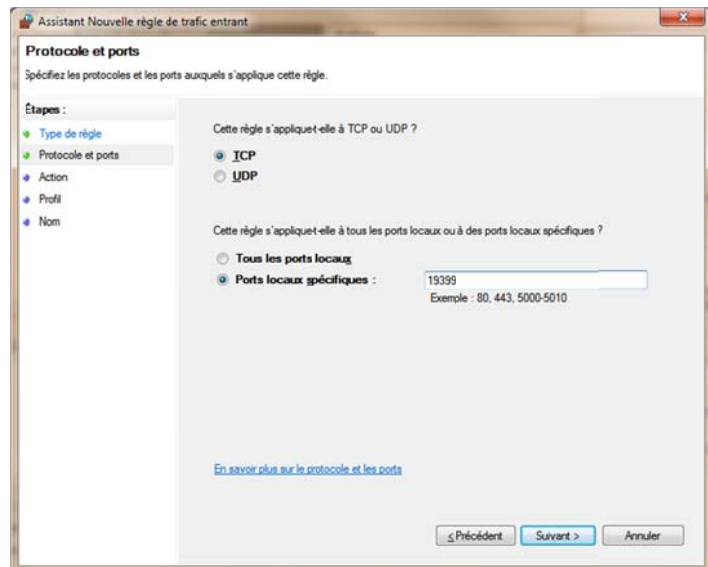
Assistant Nouvelle règle de trafic entrant

Protocole et ports

Spécifiez les protocoles et les ports auxquels s'applique cette règle.

Étapes :

Type de règle

Protocole et ports

Action

Profil

Nom

Cette règle s'applique-t-elle à TCP ou UDP ?

TCP

UDP

Cette règle s'applique-t-elle à tous les ports locaux ou à des ports locaux spécifiques ?

Tous les ports locaux

Ports locaux spécifiques :

19399

Exemple : 80, 443, 5000-5010

En savoir plus sur le protocole et les ports

< Précédent

Suivant >

Annuler